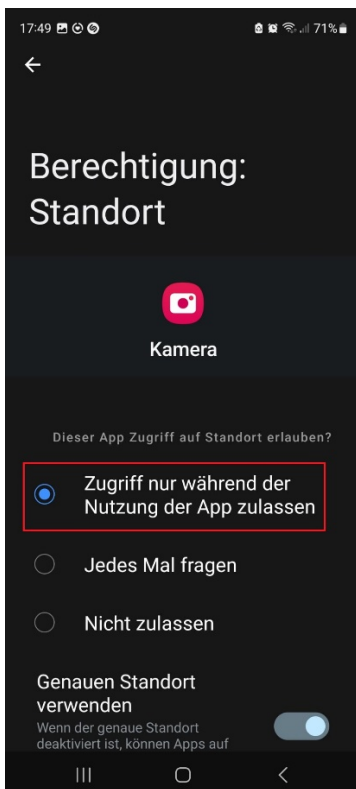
17:49 71%

Berechtigung: Standort

Kamera

Dieser App Zugriff auf Standort erlauben?

Zugriff nur während der Nutzung der App zulassen

Jedes Mal fragen

Nicht zulassen

Genauen Standort verwenden

Wenn der genaue Standort deaktiviert ist, können Apps auf